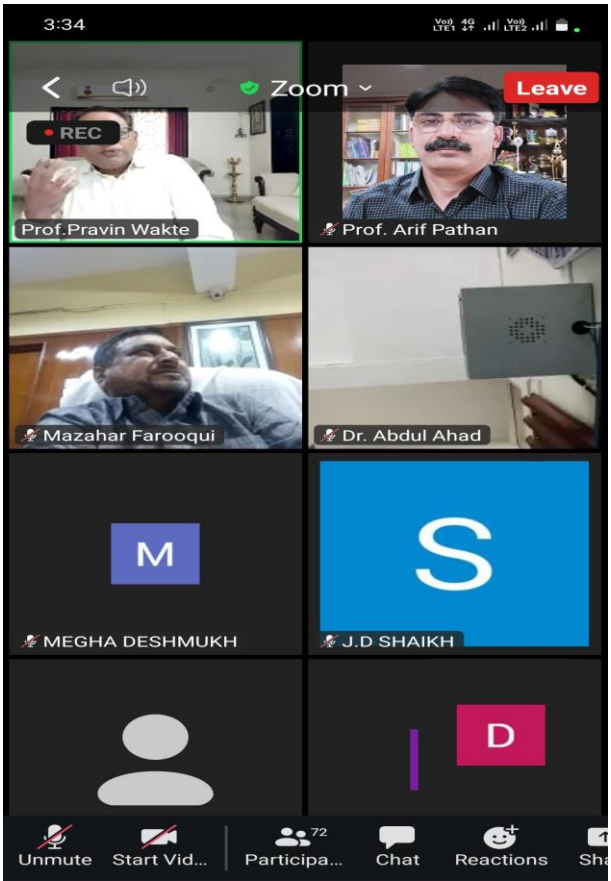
3:34

Vo) 4G LTE1 Vo) LTE2

Zoom

Leave

REC

Prof.Pravin Wakte

Prof. Arif Pathan

Mazahar Farooqui

Dr. Abdul Ahad

M

MEGHA DESHMUKH

S

J.D SHAIKH

D

Unmute

Start Vid...

72

Participa...

Chat

Reactions

Sha